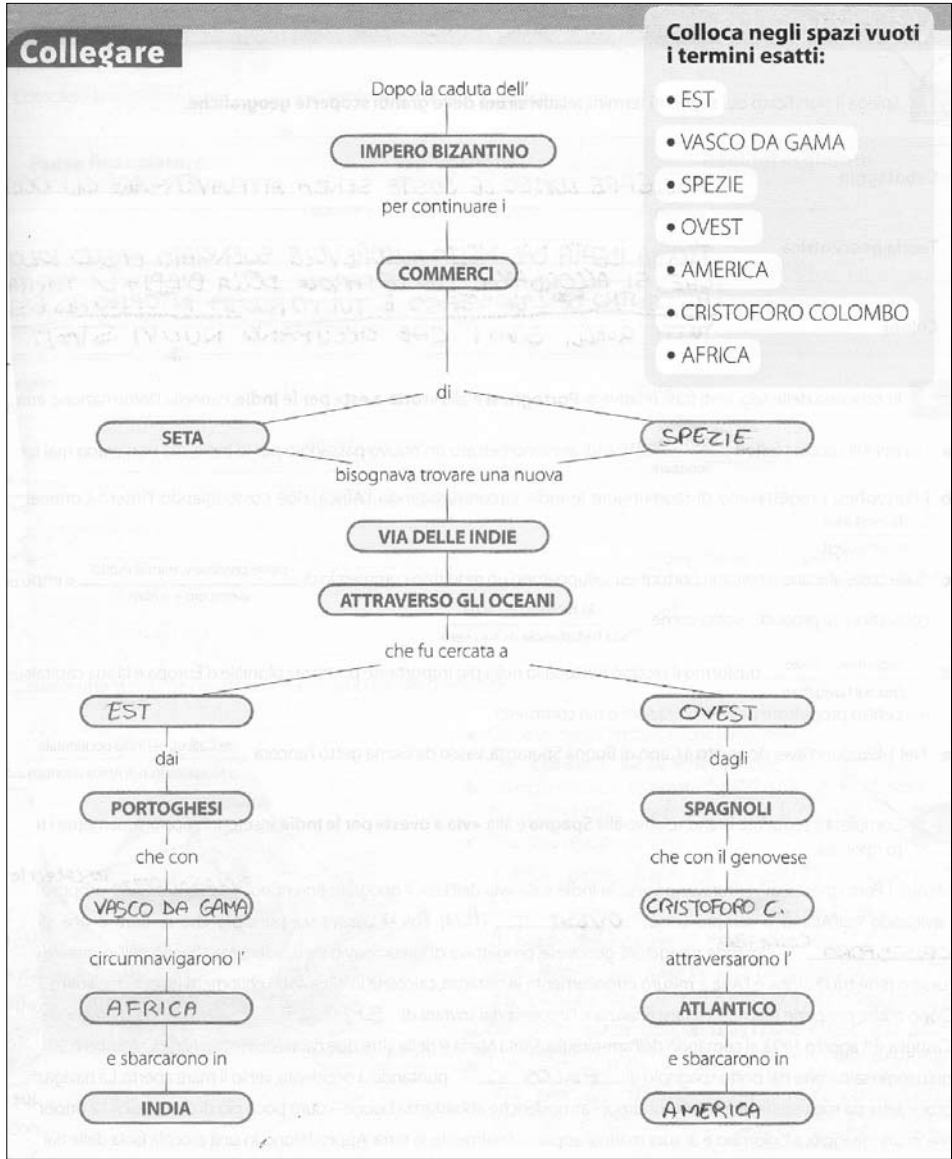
Collegare

Colloca negli spazi vuoti i termini esatti:

• EST
• VASCO DA GAMA
• SPEZIE
• OVEST
• AMERICA
• CRISTOFORO COLOMBO
• AFRICA

Dopo la caduta dell'

IMPERO BIZANTINO

per continuare i

COMMERCI

di

SETA

SPEZIE

bisognava trovare una nuova

VIA DELLE INDIE

ATTRAVERSO GLI OCEANI

che fu cercata a

EST

OVEST

dai

PORTOGHESI

dagli

SPAGNOLI

che con

VASCO DA GAMA

che con il genovese

CRISTOFORO C.

circumnavigarono l'

AFRICA

attraversarono l'

ATLANTICO

e sbarcarono in

INDIA

e sbarcarono in

AMERICA